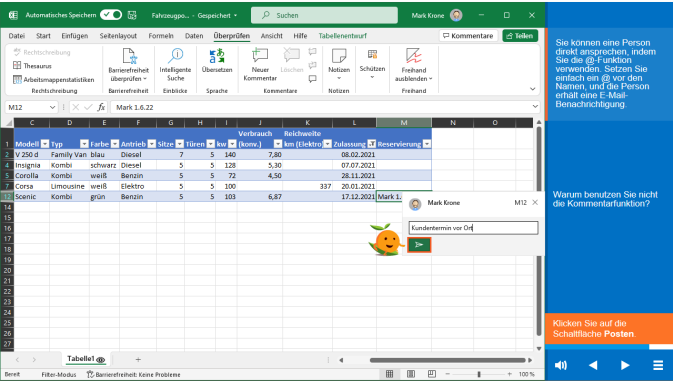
Automatisches Speichern Ein Fahrzeugpo... • Gespeichert Suchen Mark Krone

Datei Start Einfügen Seitenlayout Formeln Daten Überprüfen Ansicht Hilfe Tabellenentwurf Kommentare Teilen

Rechtschreibung
Thesaurus
Arbeitsmappenstatistiken
Rechtschreibung

Barrierefreiheit überprüfen
Barrierefreiheit

Intelligente Suche
Einblicke

Übersetzen
Sprache

Neuer Kommentar
Löschen
Kommentare

Notizen
Notizen

Schützen

Freihand ausblenden
Freihand

M12 Mark 1.6.22

| | B | C | D | E | F | G | H | I | J | K | L | M | N | O |
|---|---|---|---|---|---|---|---|---|---|---|---|---|---|---|
| 1 | Modell | Typ | Farbe | Antrieb | Sitze | Türen | kw | Verbrauch (konv.) | Reichweite km (Elektro) | Zulassung | Reservierung | | | |
| 2 | V 250 d | Family Van | blau | Diesel | 7 | 5 | 140 | 7,80 | | 08.02.2021 | | | | |
| 3 | Insignia | Kombi | schwarz | Diesel | 5 | 5 | 128 | 5,30 | | 07.07.2021 | | | | |
| 4 | Corolla | Kombi | weiß | Benzin | 5 | 5 | 72 | 4,50 | | 28.11.2021 | | | | |
| 5 | Corsa | Limousine | weiß | Elektro | 5 | 5 | 100 | | 337 | 20.01.2021 | | | | |
| 6 | Scenic | Kombi | grün | Benzin | 5 | 5 | 103 | 6,87 | | 17.12.2021 | Mark 1. | | | |

Mark Krone M12
Kundentermin vor Ort

Tabelle1

Bereit Filter-Modus Barrierefreiheit: Keine Probleme 100 %

Sie können eine Person direkt ansprechen, indem Sie die @-Funktion verwenden. Setzen Sie einfach ein @ vor den Namen, und die Person erhält eine E-Mail-Benachrichtigung.

Warum benutzen Sie nicht die Kommentarfunktion?

Klicken Sie auf die Schaltfläche Posten.